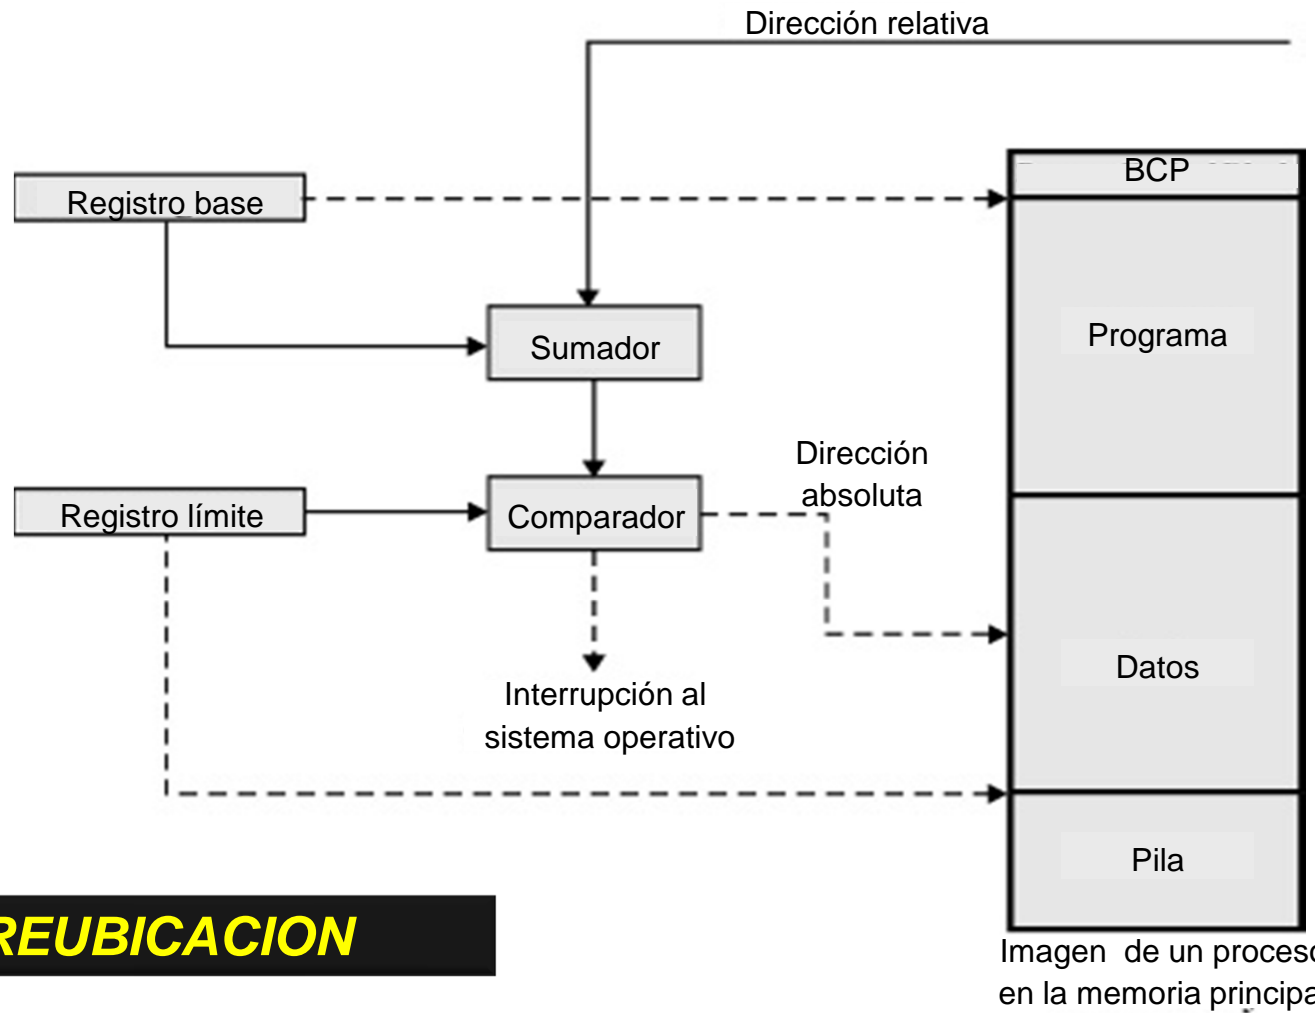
Dirección relativa

Registro base

Sumador

Registro límite

Comparador

Dirección absoluta

Interrupción al sistema operativo

BCP

Programa

Datos

Pila

REUBICACION

Imagen de un proces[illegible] en la memoria principa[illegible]